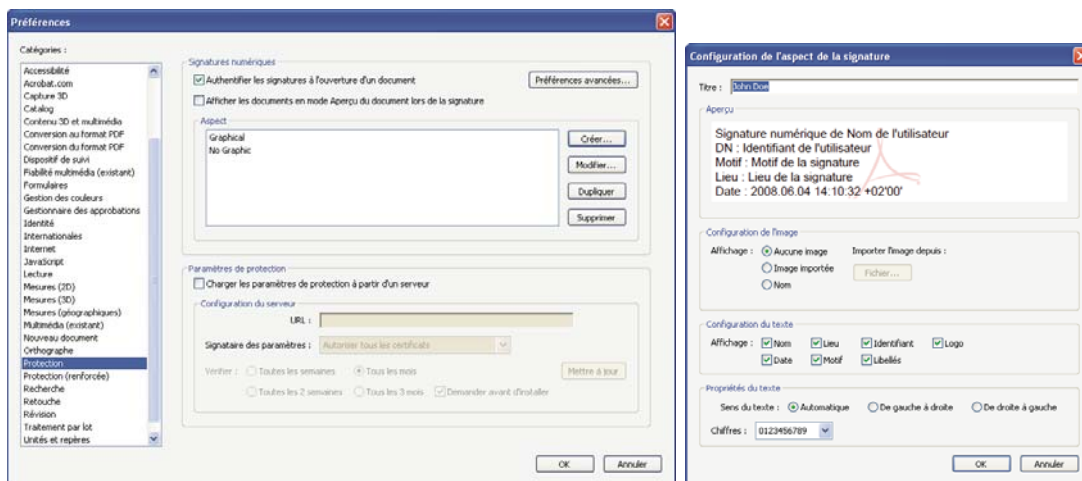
Préférences

Catégories :

Accessibilité
Acrobat.com
Capture 3D
Catalog
Contenu 3D et multimédia
Conversion au format PDF
Conversion du format PDF
Dispositif de suivi
Fiabilité multimédia (existant)
Formulaires
Gestion des couleurs
Gestionnaire des approbations
Identité
Internationales
Internet
JavaScript
Lecture
Mesures (2D)
Mesures (3D)
Mesures (géographiques)
Multimédia (existant)
Nouveau document
Orthographe
Protection
Protection (renforcée)
Recherche
Retouche
Révision
Traitement par lot
Unités et repères

Signatures numériques
Authentifier les signatures à l'ouverture d'un document
Préférences avancées...
Afficher les documents en mode Aperçu du document lors de la signature

Aspect
Graphical
No Graphic
Créer...
Modifier...
Dupliquer
Supprimer

Paramètres de protection
Charger les paramètres de protection à partir d'un serveur
Configuration du serveur
URL :
Signataire des paramètres : Autoriser tous les certificats
Vérifier : Toutes les semaines Tous les mois Mettre à jour
Toutes les 2 semaines Tous les 3 mois Demander avant d'installer

OK Annuler

Configuration de l'aspect de la signature

Titre : John Doe

Aperçu
Signature numérique de Nom de l'utilisateur
DN : Identifiant de l'utilisateur
Motif : Motif de la signature
Lieu : Lieu de la signature
Date : 2008.06.04 14:10:32 +02'00'

Configuration de l'image
Affichage : Aucune image Importer l'image depuis :
Image importée Fichier...
Nom

Configuration du texte
Affichage : Nom Lieu Identifiant Logo
Date Motif Libellés

Propriétés du texte
Sens du texte : Automatique De gauche à droite De droite à gauche
Chiffres : 0123456789

OK Annuler